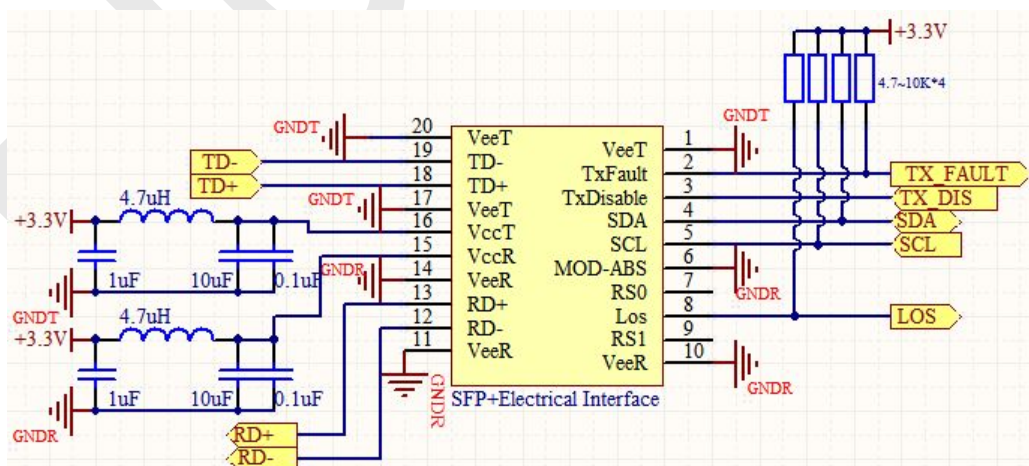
+3.3V
4.7~10K*4
GNDT
GNDT
20
VeeT
VeeT
1
TD-
19
TD-
TxFault
2
TX_FAULT
TD+
18
TD+
TxDisable
3
TX_DIS
4.7uH
GNDT
17
VeeT
SDA
4
SDA
+3.3V
16
VccT
SCL
5
SCL
15
VccR
MOD-ABS
6
GNDR
14
VeeR
RS0
7
1uF
10uF
0.1uF
13
RD+
Los
8
LOS
GNDR
GNDT
12
RD-
RS1
9
4.7uH
+3.3V
11
VeeR
VeeR
10
GNDR
1uF
10uF
0.1uF
SFP+Electrical Interface
GNDR
GNDR
RD+
RD-